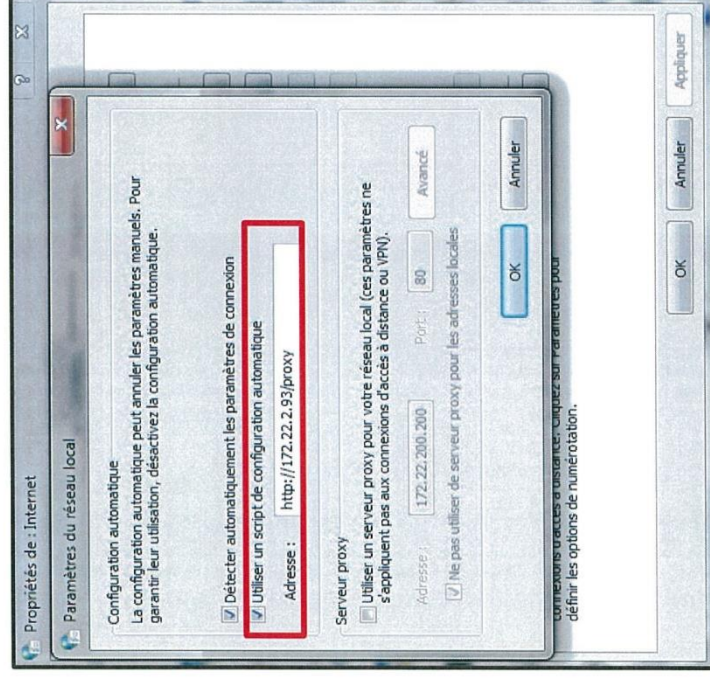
Propriétés de : Internet

? X

Paramètres du réseau local

X

Configuration automatique

La configuration automatique peut annuler les paramètres manuels. Pour garantir leur utilisation, désactivez la configuration automatique.

Détecter automatiquement les paramètres de connexion

Utiliser un script de configuration automatique

Adresse : http://172.22.2.93/proxy

Serveur proxy

Utiliser un serveur proxy pour votre réseau local (ces paramètres ne s'appliquent pas aux connexions d'accès à distance ou VPN).

Adresse : 172.22.200.200 Port : 80 Avancé

Ne pas utiliser de serveur proxy pour les adresses locales

OK Annuler

connexions d'accès à distance. Cliquez sur Paramètres pour définir les options de numérotation.

OK Annuler Appliquer